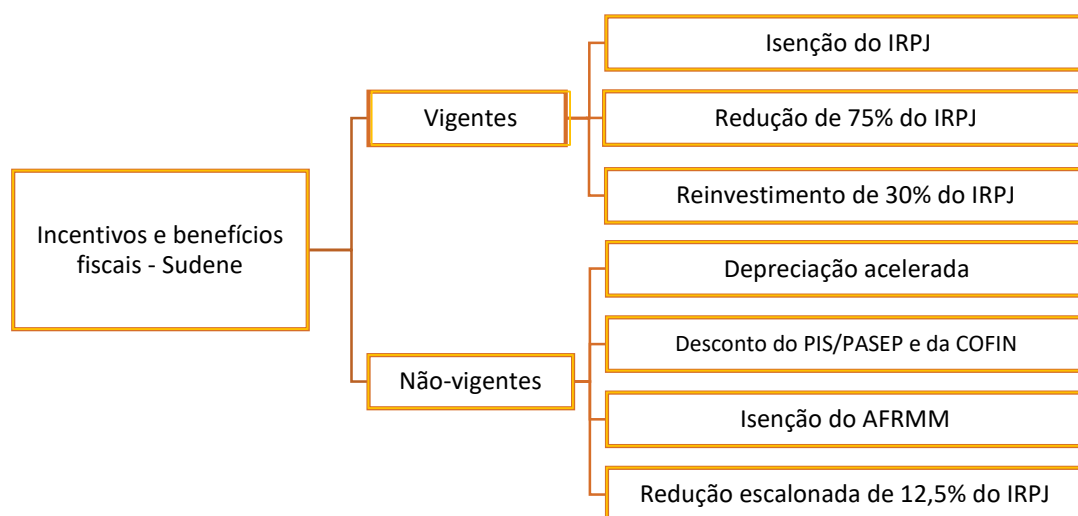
Incentivos e benefícios fiscais - Sudene

Vigentes

Isenção do IRPJ

Redução de 75% do IRPJ

Reinvestimento de 30% do IRPJ

Não-vigentes

Depreciação acelerada

Desconto do PIS/PASEP e da COFIN

Isenção do AFRMM

Redução escalonada de 12,5% do IRPJ